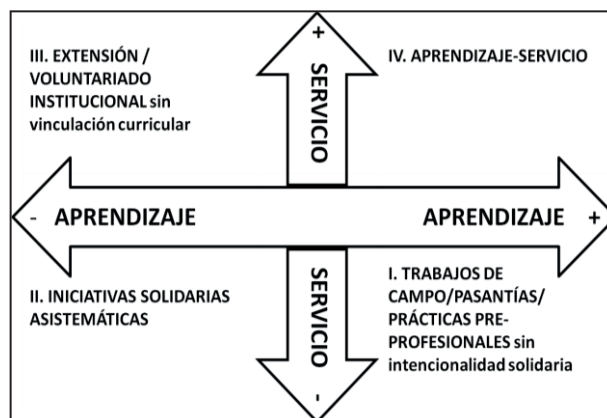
III. EXTENSIÓN / VOLUNTARIADO INSTITUCIONAL sin vinculación curricular

+

SERVICIO

IV. APRENDIZAJE-SERVICIO

- APRENDIZAJE

APRENDIZAJE +

II. INICIATIVAS SOLIDARIAS ASISTEMÁTICAS

SERVICIO

-

I. TRABAJOS DE CAMPO/PASANTÍAS/ PRÁCTICAS PRE-PROFESIONALES sin intencionalidad solidaria